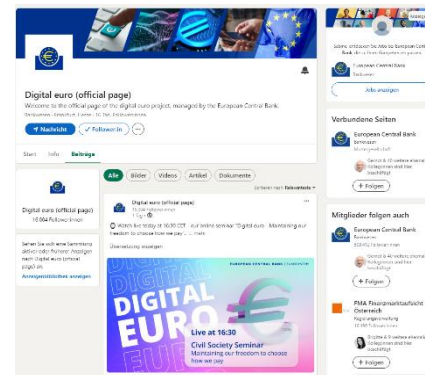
Digital euro (official page)
Welcome to the official page of the digital euro project, managed by the European Central Bank.
Nachricht
Folgen
Start Info Beiträge
Alle Bilder Videos Artikel Dokumente
Digital euro (official page)
10.004 Follower:innen
Digital euro (official page)
Watch live today at 16:30 CET - our online seminar "Digital euro - Maintaining our freedom to choose how we pay" ... mehr
Übersetzung anzeigen
EUROPEAN CENTRAL BANK
DIGITAL EURO
Live at 16:30
Civil Society Seminar
Maintaining our freedom to choose how we pay
Anzeigeeinstellungen anzeigen
European Central Bank
Alle anzeigen
Verbundene Seiten
European Central Bank
+ Folgen
Mitglieder folgen auch
European Central Bank
+ Folgen
FMA Finanzmarktaufsicht Österreich
+ Folgen